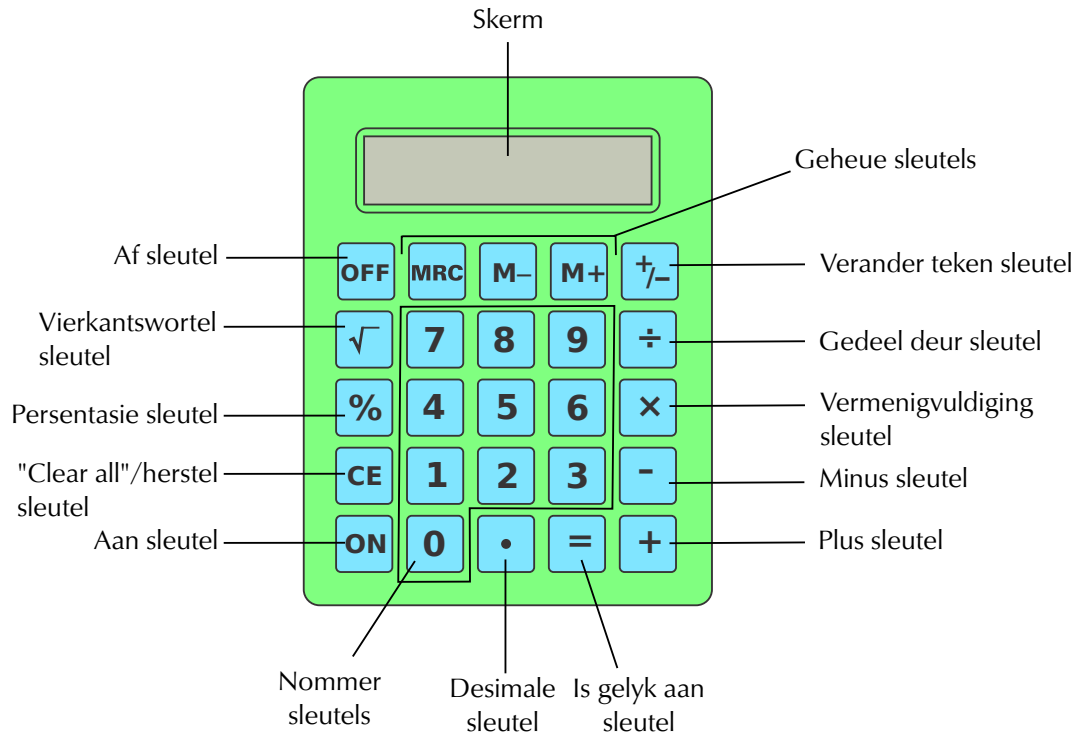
Skerm

Geheue sleutels

Af sleutel

OFF

MRC

M–

M+

$^+/_-$

Verander teken sleutel

Vierkantswortel sleutel

$\sqrt{}$

7

8

9

÷

Gedeel deur sleutel

Persentasie sleutel

%

4

5

6

×

Vermenigvuldiging sleutel

"Clear all"/herstel sleutel

CE

1

2

3

-

Minus sleutel

Aan sleutel

ON

0

•

=

+

Plus sleutel

Nommer sleutels

Desimale sleutel

Is gelyk aan sleutel